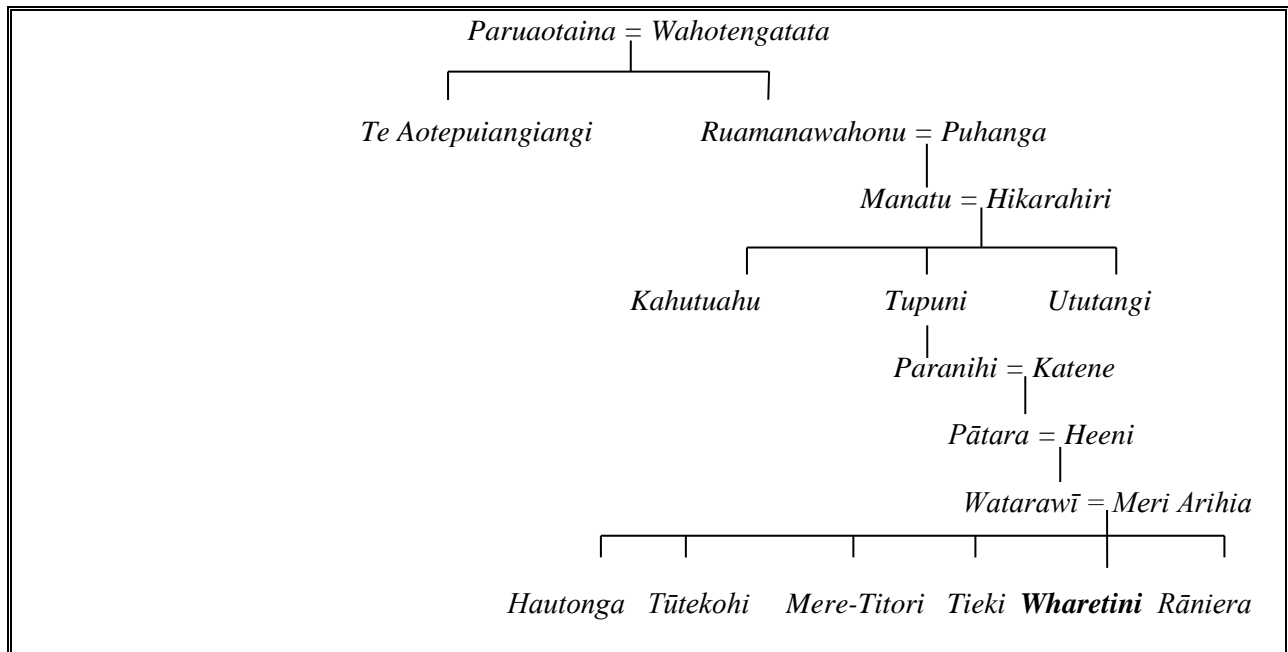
Paruaotaina = Wahotengatata

Te Aotepuiangiangi

Ruamanawahonu = Puhanga

Manatu = Hikarahiri

Kahutuahu

Tupuni

Ututangi

Paranihi = Katene

Pātara = Heeni

Watarawī = Meri Arihia

Hautonga

Tūtekohi

Mere-Titori

Tieki

**Wharetini**

Rāniera